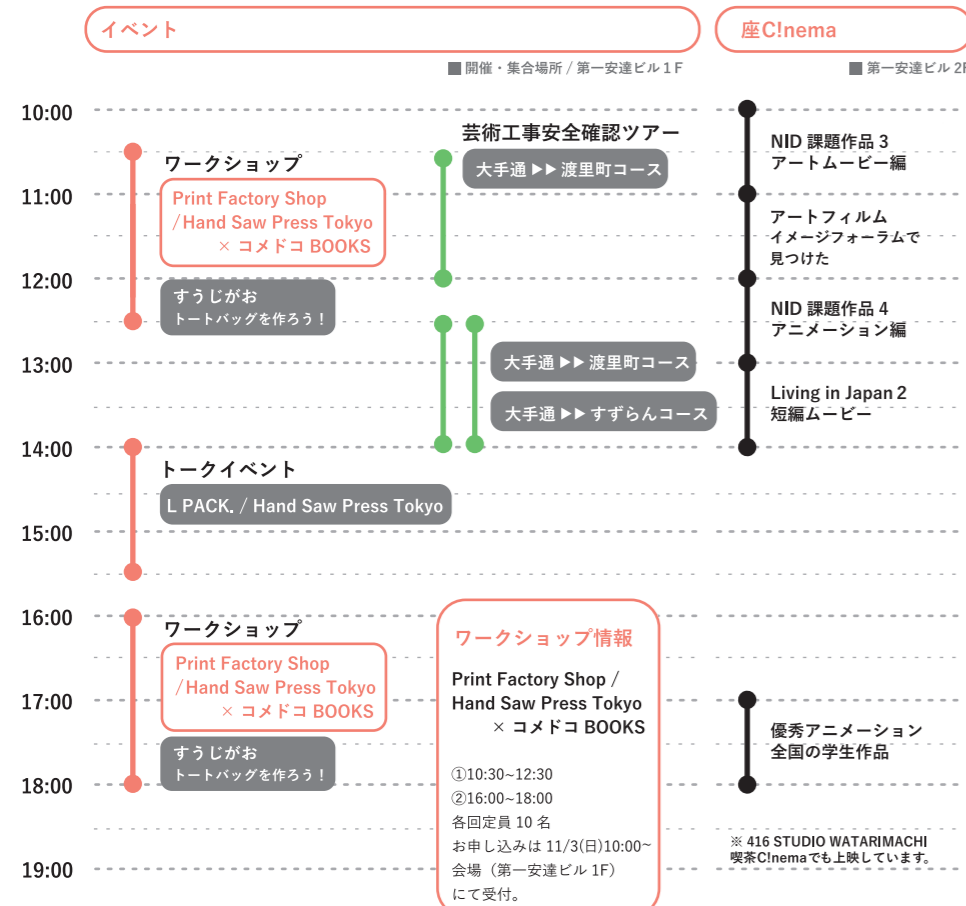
イベント

■ 開催・集合場所 / 第一安達ビル 1 F

座C!nema

■ 第一安達ビル 2F

10:00
11:00
12:00
13:00
14:00
15:00
16:00
17:00
18:00
19:00

ワークショップ
Print Factory Shop /Hand Saw Press Tokyo × コメドコ BOOKS
すうじがお トートバッグを作ろう！

芸術工事安全確認ツアー
大手通 ▶▶ 渡里町コース
大手通 ▶▶ 渡里町コース
大手通 ▶▶ すずらんコース

トークイベント
L PACK. / Hand Saw Press Tokyo

ワークショップ
Print Factory Shop /Hand Saw Press Tokyo × コメドコ BOOKS
すうじがお トートバッグを作ろう！

ワークショップ情報
Print Factory Shop / Hand Saw Press Tokyo × コメドコ BOOKS
①10:30~12:30
②16:00~18:00
各回定員 10 名
お申し込みは 11/3(日)10:00~
会場（第一安達ビル 1F）
にて受付。

NID 課題作品 3 アートムービー編
アートフィルム イメージフォーラムで 見つけた
NID 課題作品 4 アニメーション編
Living in Japan 2 短編ムービー
優秀アニメーション 全国の学生作品

※ 416 STUDIO WATARIMACHI 喫茶C!nemaでも上映しています。